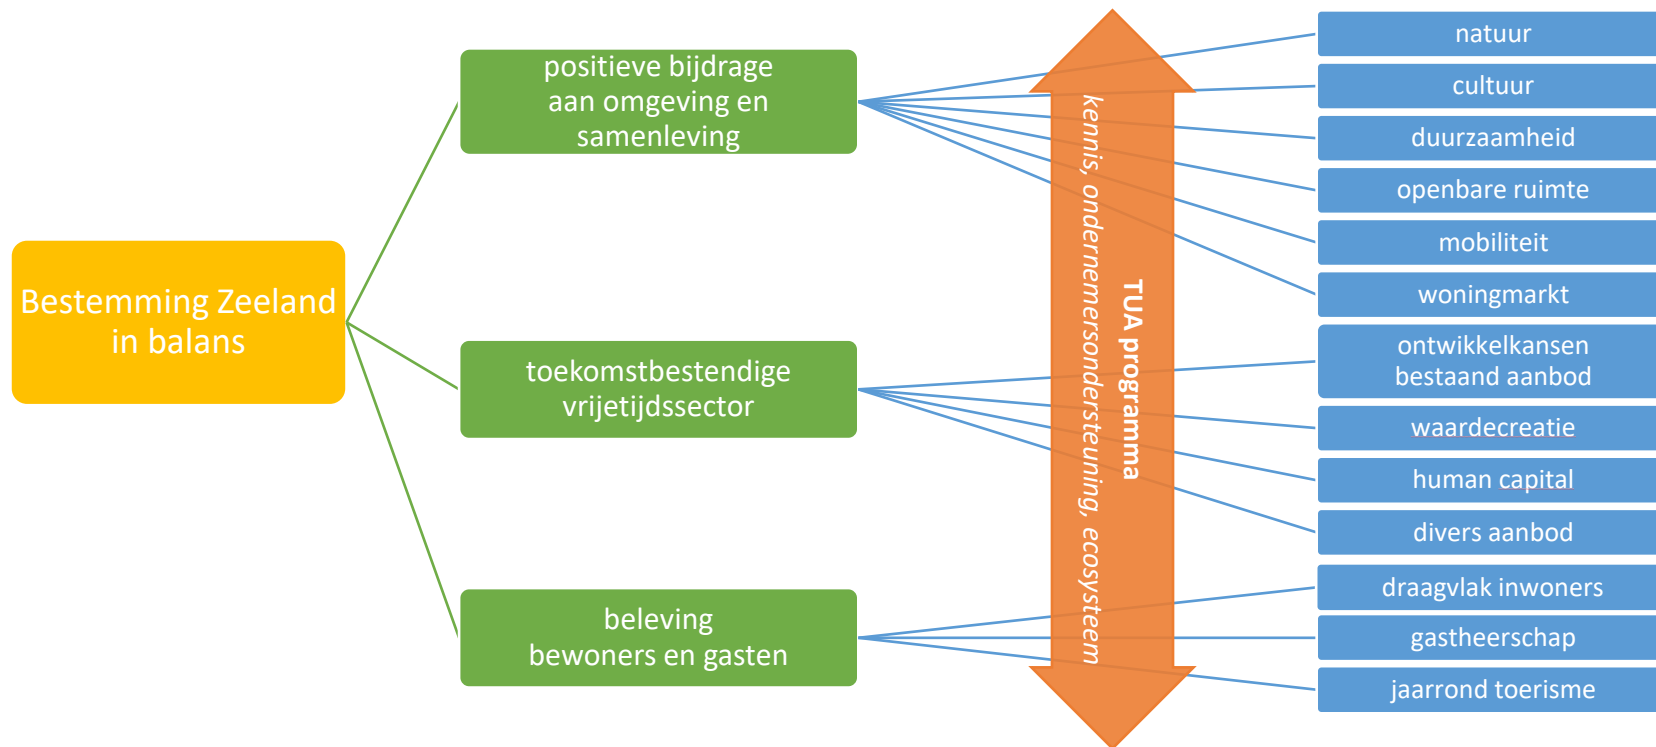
Bestemming Zeeland in balans

positieve bijdrage aan omgeving en samenleving

toekomstbestendige vrijetijdssector

beleving bewoners en gasten

TUA programma

kennis, ondernemersondersteuning, ecosysteem

natuur

cultuur

duurzaamheid

openbare ruimte

mobiliteit

woningmarkt

ontwikkelkansen bestaand aanbod

waardecreatie

human capital

divers aanbod

draagvlak inwoners

gastheerschap

jaarrond toerisme